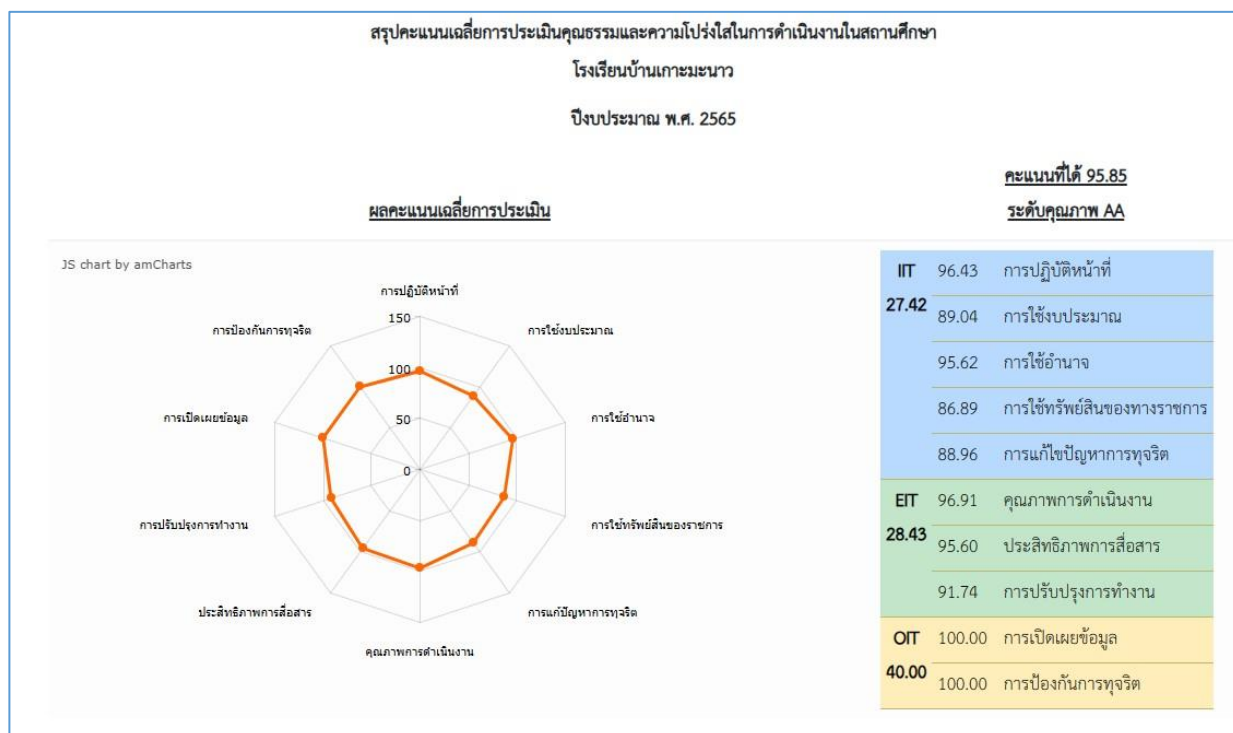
สรุปคะแนนเฉลี่ยการประเมินคุณธรรมและความโปร่งใสในการดำเนินงานในสถานศึกษา

โรงเรียนบ้านเกาะมะนาว

ปีงบประมาณ พ.ศ. 2565

ผลคะแนนเฉลี่ยการประเมิน

คะแนนที่ได้ 95.85

ระดับคุณภาพ AA

JS chart by amCharts

การปฏิบัติหน้าที่
การใช้งบประมาณ
การใช้อำนาจ
การใช้ทรัพย์สินของราชการ
การแก้ปัญหาการทุจริต
คุณภาพการดำเนินงาน
ประสิทธิภาพการสื่อสาร
การปรับปรุงการทำงาน
การเปิดเผยข้อมูล
การป้องกันการทุจริต
150
100
50
0

| | | |
|---|---|---|
| IIT 27.42 | 96.43 | การปฏิบัติหน้าที่ |
| | 89.04 | การใช้งบประมาณ |
| | 95.62 | การใช้อำนาจ |
| | 86.89 | การใช้ทรัพย์สินของทางราชการ |
| | 88.96 | การแก้ไขปัญหาการทุจริต |
| EIT 28.43 | 96.91 | คุณภาพการดำเนินงาน |
| | 95.60 | ประสิทธิภาพการสื่อสาร |
| | 91.74 | การปรับปรุงการทำงาน |
| OIT 40.00 | 100.00 | การเปิดเผยข้อมูล |
| | 100.00 | การป้องกันการทุจริต |